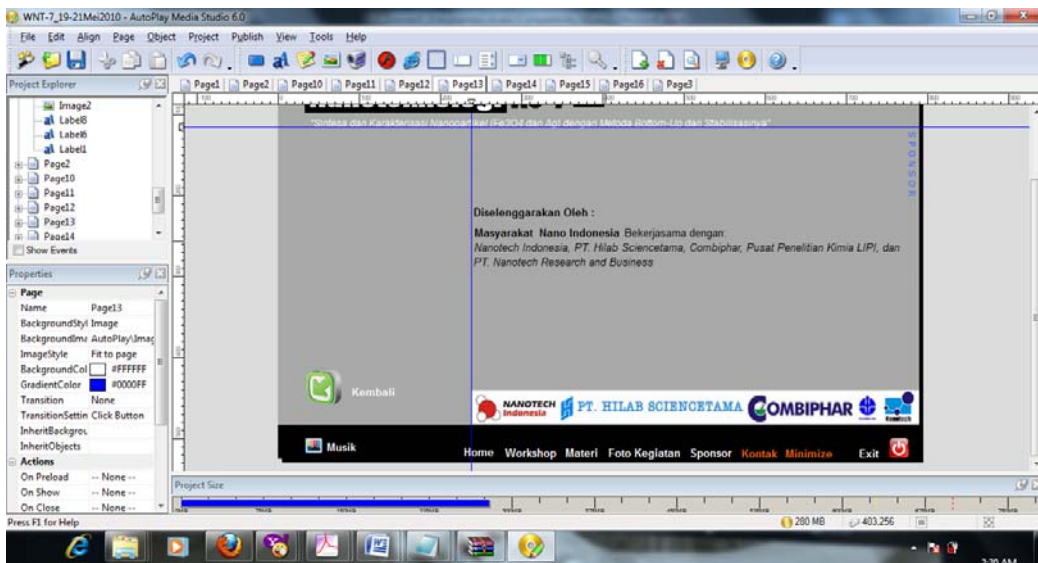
WNT-7_19-21Mei2010 - AutoPlay Media Studio 6.0

File Edit Align Page Object Project Publish View Tools Help

Project Explorer

Image2
Label8
Label6
Label1
Page2
Page10
Page11
Page12
Page13
Page14
Show Events

Properties

Page
Name Page13
BackgroundStyl Image
BackgroundIma AutoPlay\Imag
ImageStyle Fit to page
BackgroundCol #FFFFFF
GradientColor #0000FF
Transition None
TransitionSettin Click Button
InheritBackgrou
InheritObjects
Actions
On Preload -- None --
On Show -- None --
On Close -- None --

Page1 Page2 Page10 Page11 Page12 Page13 Page14 Page15 Page16 Page3

"Sintesa dan Karakterisasi Nanopartikel (Fe3O4 dan Ag) dengan Metoda Bottom-Up dan Stabilisasinya"

SPONSOR

Diselenggarakan Oleh :

Masyarakat Nano Indonesia Bekerjasama dengan:
Nanotech Indonesia, PT. Hilab Sciencetama, Combiphar, Pusat Penelitian Kimia LIPI, dan PT. Nanotech Research and Business

Kembali

NANOTECH Indonesia PT. HILAB SCIENCETAMA COMBIPHAR

Musik

Home Workshop Materi Foto Kegiatan Sponsor Kontak Minimize Exit

Project Size

Press F1 for Help

280 MB 403,256